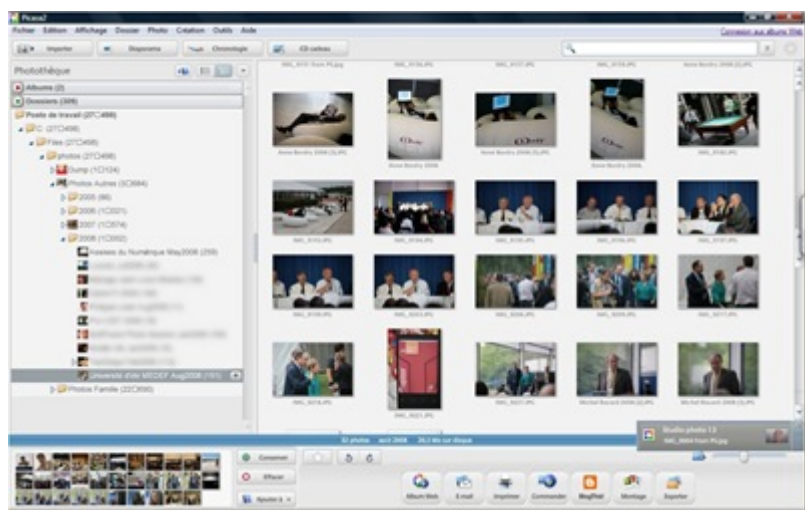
Picasa2

Fichier Edition Affichage Dossier Photo Création Outils Aide

Connexion aux albums Web

Importer

Diaporama

Chronologie

CD cadeau

Photothèque

Albums (2)

Dossiers (309)

Poste de travail (27C498)

C: (27C498)

Files (27C498)

photos (27C498)

Dump (1C124)

Photos Autres (5C684)

2005 (86)

2006 (1C021)

2007 (1C974)

2008 (1C002)

Assises du Numérique May2008 (259)

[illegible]

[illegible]

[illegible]

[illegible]

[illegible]

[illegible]

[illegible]

Université d'été MEDEF Aug2008 (161)

Photos Famille (22C890)

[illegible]

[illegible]

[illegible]

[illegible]

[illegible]

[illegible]

Conserver

Effacer

Ajouter à

Studio photo 13

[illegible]

Album Web

E-mail

Imprimer

Commander

BlogThis!

Montage

Exporter